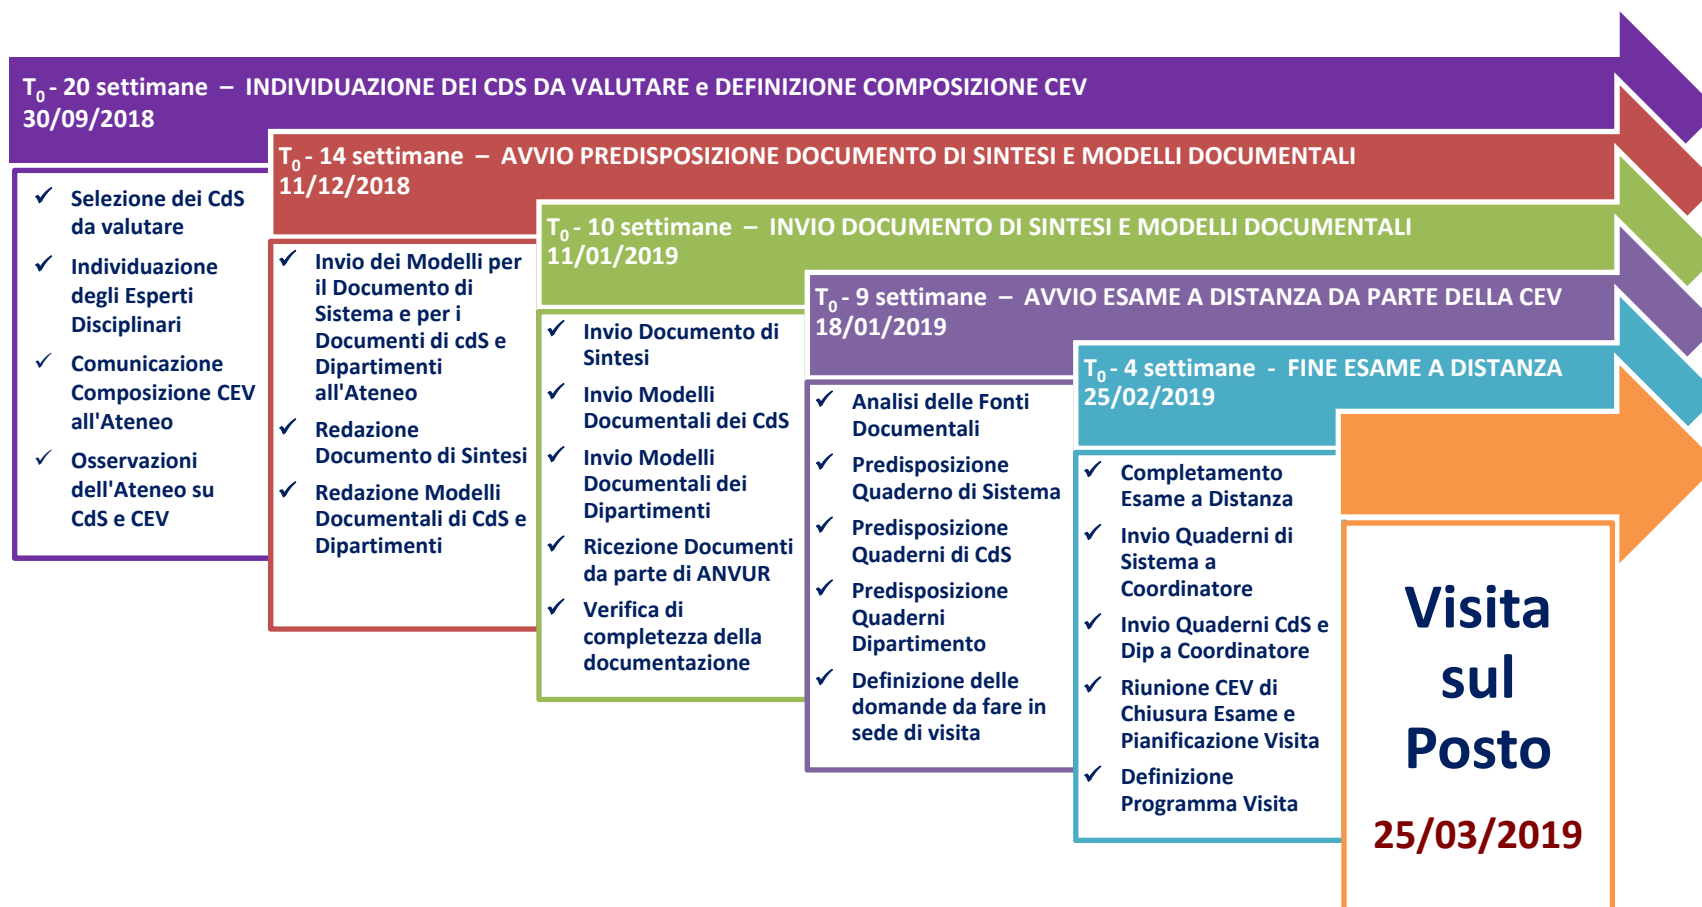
$T_0$ - 20 settimane – INDIVIDUAZIONE DEI CDS DA VALUTARE e DEFINIZIONE COMPOSIZIONE CEV
30/09/2018

✓ Selezione dei CdS da valutare
✓ Individuazione degli Esperti Disciplinari
✓ Comunicazione Composizione CEV all'Ateneo
✓ Osservazioni dell'Ateneo su CdS e CEV

$T_0$ - 14 settimane – AVVIO PREDISPOSIZIONE DOCUMENTO DI SINTESI E MODELLI DOCUMENTALI
11/12/2018

✓ Invio dei Modelli per il Documento di Sistema e per i Documenti di cdS e Dipartimenti all'Ateneo
✓ Redazione Documento di Sintesi
✓ Redazione Modelli Documentali di CdS e Dipartimenti

$T_0$ - 10 settimane – INVIO DOCUMENTO DI SINTESI E MODELLI DOCUMENTALI
11/01/2019

✓ Invio Documento di Sintesi
✓ Invio Modelli Documentali dei CdS
✓ Invio Modelli Documentali dei Dipartimenti
✓ Ricezione Documenti da parte di ANVUR
✓ Verifica di completezza della documentazione

$T_0$ - 9 settimane – AVVIO ESAME A DISTANZA DA PARTE DELLA CEV
18/01/2019

✓ Analisi delle Fonti Documentali
✓ Predisposizione Quaderno di Sistema
✓ Predisposizione Quaderni di CdS
✓ Predisposizione Quaderni Dipartimento
✓ Definizione delle domande da fare in sede di visita

$T_0$ - 4 settimane - FINE ESAME A DISTANZA
25/02/2019

✓ Completamento Esame a Distanza
✓ Invio Quaderni di Sistema a Coordinatore
✓ Invio Quaderni CdS e Dip a Coordinatore
✓ Riunione CEV di Chiusura Esame e Pianificazione Visita
✓ Definizione Programma Visita

Visita sul Posto
25/03/2019